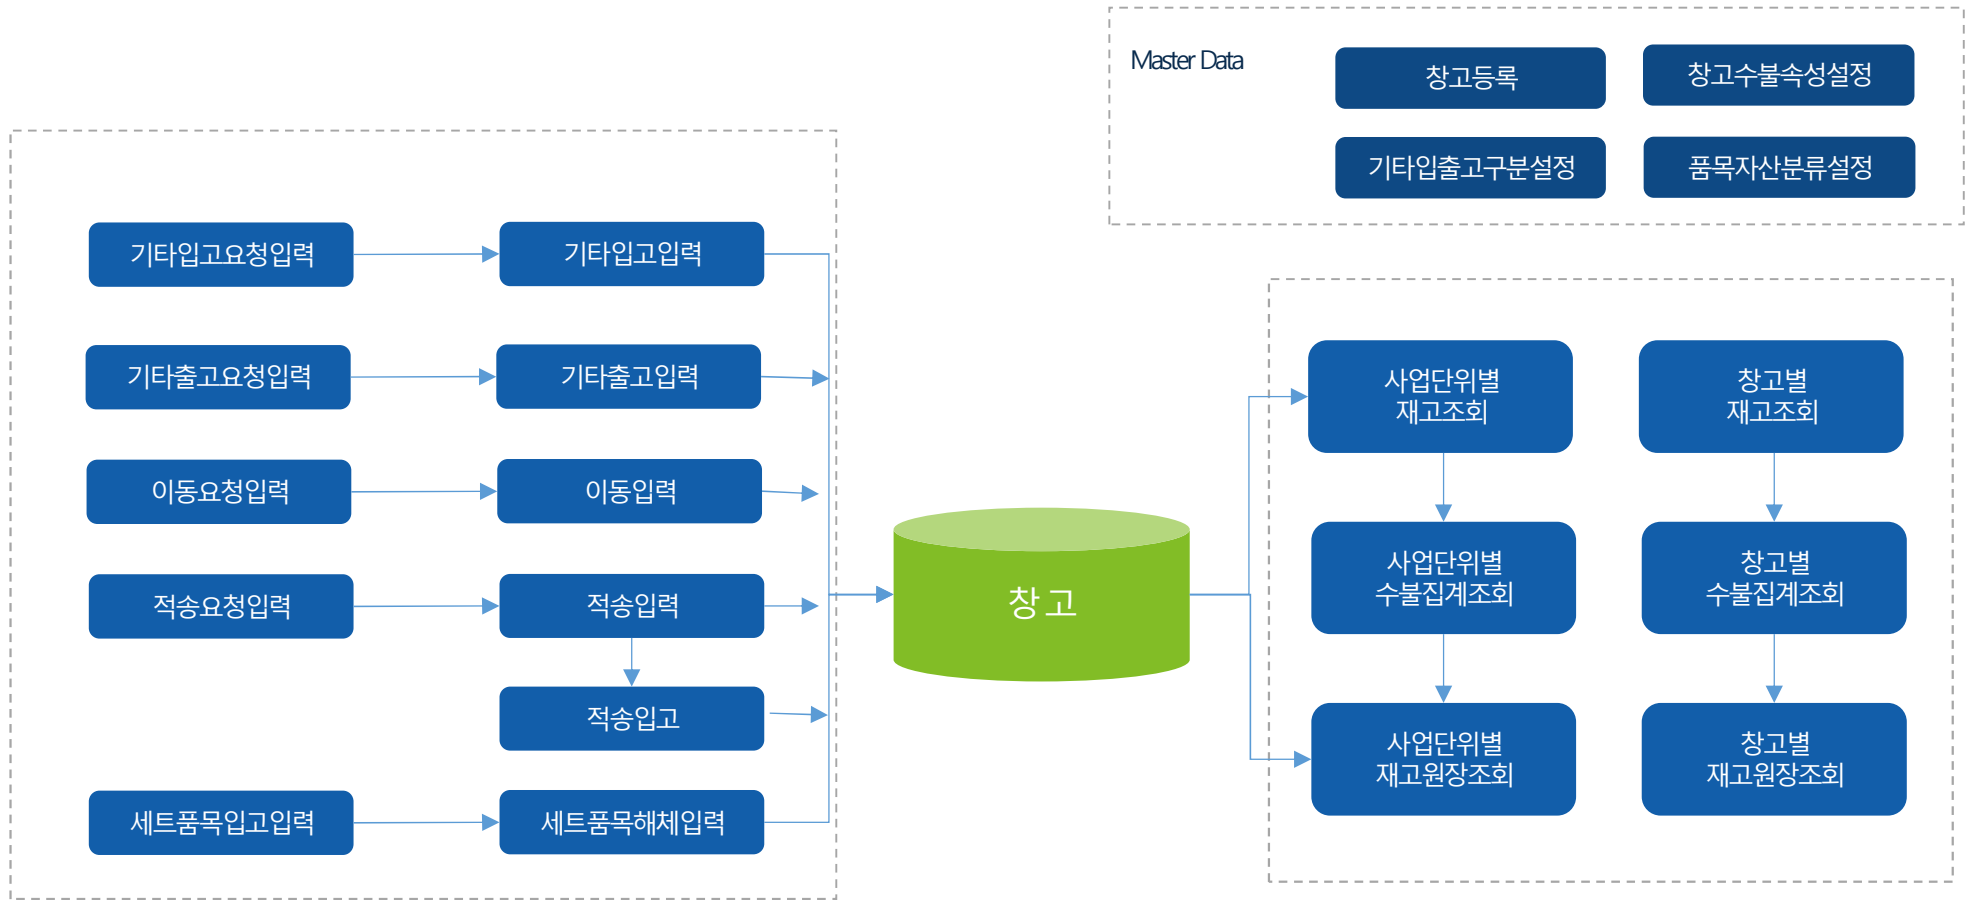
Master Data

창고등록

창고수불속성설정

기타입출고구분설정

품목자산분류설정

기타입고요청입력

기타입고입력

기타출고요청입력

기타출고입력

이동요청입력

이동입력

적송요청입력

적송입력

적송입고

세트품목입고입력

세트품목해체입력

창고

사업단위별 재고조회

창고별 재고조회

사업단위별 수불집계조회

창고별 수불집계조회

사업단위별 재고원장조회

창고별 재고원장조회